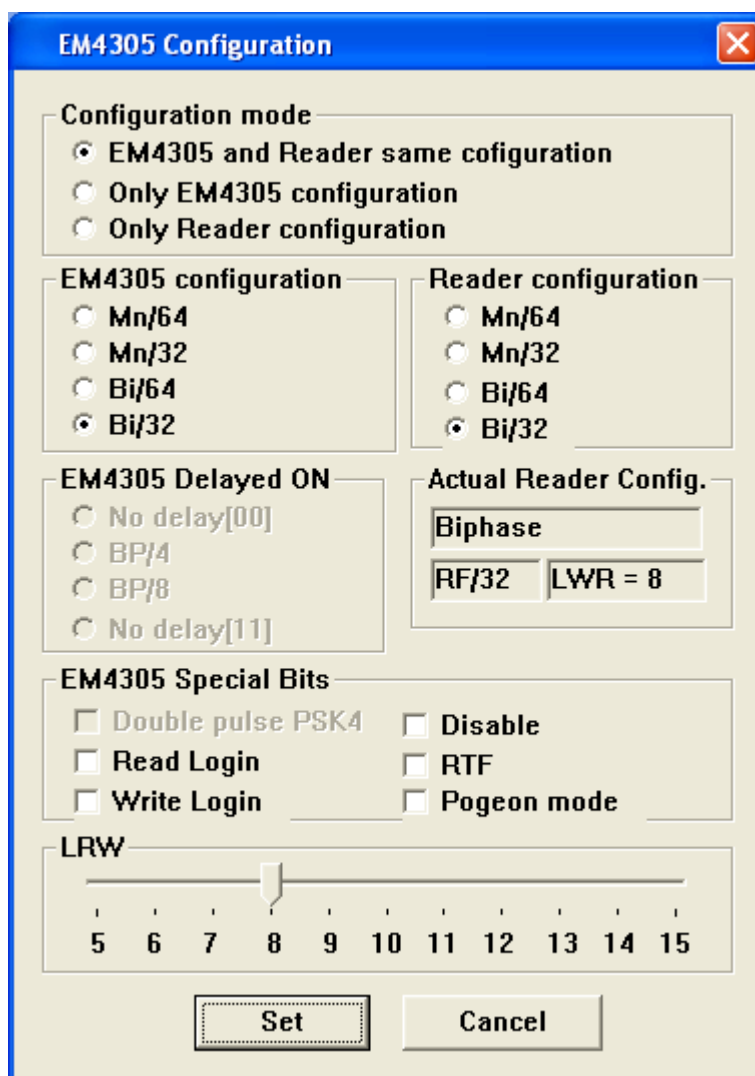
EM4305 Configuration

Configuration mode
EM4305 and Reader same cofiguration
Only EM4305 configuration
Only Reader configuration

EM4305 configuration
Mn/64
Mn/32
Bi/64
Bi/32

Reader configuration
Mn/64
Mn/32
Bi/64
Bi/32

EM4305 Delayed ON
No delay[00]
BP/4
BP/8
No delay[11]

Actual Reader Config.
Biphase
RF/32
LWR = 8

EM4305 Special Bits
Double pulse PSK4
Read Login
Write Login
Disable
RTF
Pogeon mode

LRW
5 6 7 8 9 10 11 12 13 14 15

Set
Cancel